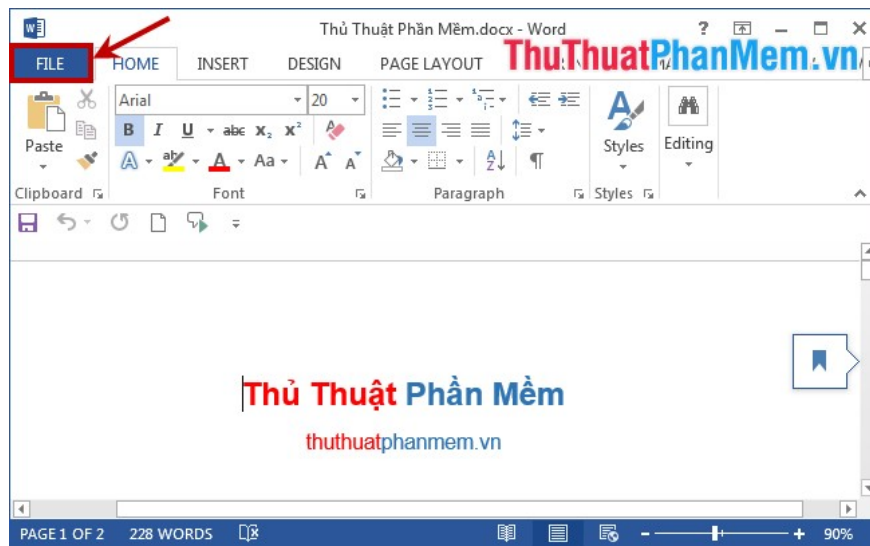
Thủ Thuật Phần Mềm.docx - Word

FILE HOME INSERT DESIGN PAGE LAYOUT

ThuThuatPhanMem.vn

Arial 20

Paste

B I U abc $x_2$ $x^2$

A Aa A A

Clipboard

Font

Paragraph

Styles

Editing

Styles

Thủ Thuật Phần Mềm

thuthuatphanmem.vn

PAGE 1 OF 2 228 WORDS

90%